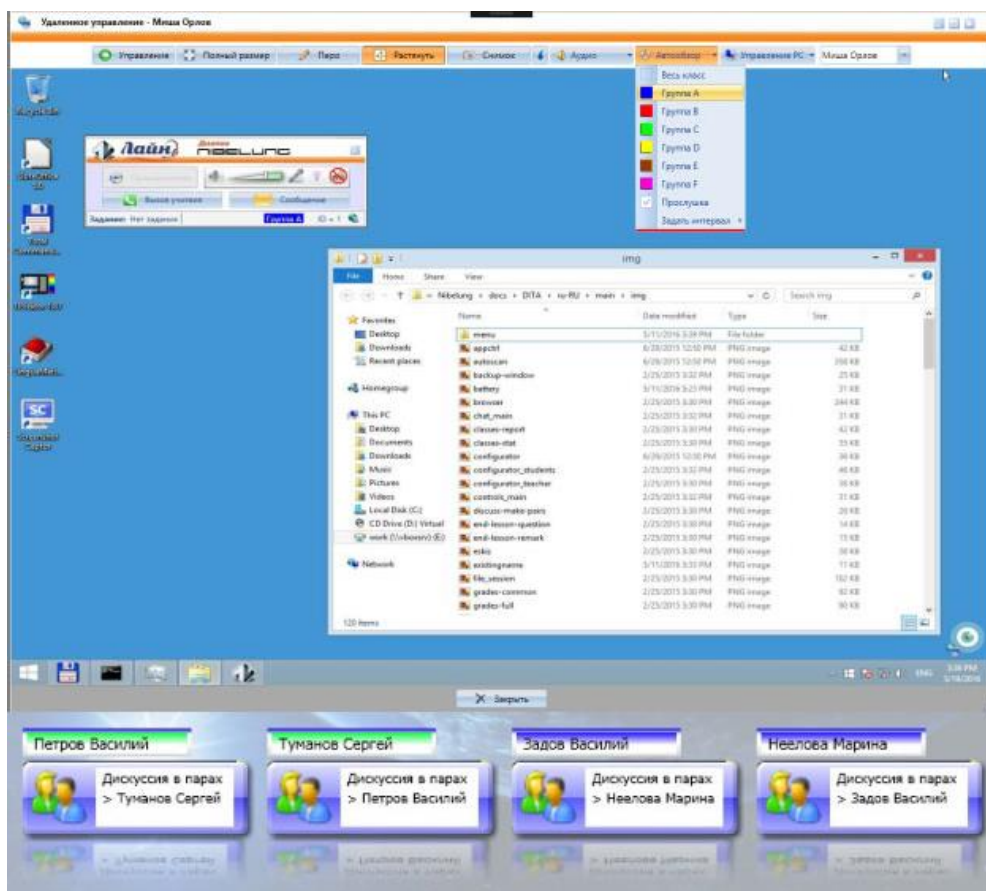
Удаленное управление - Миша Орлов

Управление | Полный размер | Перо | Растянуть | Снимок | Аудио | Автовыбор | Управление PC | Миша Орлов

Весь класс
Группа A
Группа B
Группа C
Группа D
Группа E
Группа F
Прослушка
Задать интервал

Recycle Bin

Лайн Nibelung

Вызов учителя | Сообщение
Задание: Нет задания | Группа A

img

File | Home | Share | View

Nibelung › docs › DITA › ru-RU › main › img

Search img

Favorites
Desktop
Downloads
Recent places
Homegroup
This PC
Desktop
Documents
Downloads
Music
Pictures
Videos
Local Disk (C:)
CD Drive (D:) Virtual
work (\\vboxsrv) (E:)
Network

| Name | Date modified | Type | Size |
|---|---|---|---|
| menu | 5/11/2016 3:39 PM | File folder | |
| appctrl | 6/28/2015 12:50 PM | PNG image | 42 KB |
| autoscan | 6/28/2015 12:50 PM | PNG image | 150 KB |
| backup-window | 2/25/2015 3:32 PM | PNG image | 25 KB |
| battery | 5/11/2016 3:23 PM | PNG image | 31 KB |
| browser | 2/25/2015 3:30 PM | PNG image | 244 KB |
| chat_main | 2/25/2015 3:30 PM | PNG image | 31 KB |
| classes-report | 2/25/2015 3:30 PM | PNG image | 42 KB |
| classes-stat | 2/25/2015 3:30 PM | PNG image | 55 KB |
| configurator | 6/28/2015 12:50 PM | PNG image | 38 KB |
| configurator_students | 2/25/2015 3:30 PM | PNG image | 46 KB |
| configurator_teacher | 2/25/2015 3:30 PM | PNG image | 16 KB |
| controls_main | 2/25/2015 3:30 PM | PNG image | 31 KB |
| discuss-make-pairs | 2/25/2015 3:30 PM | PNG image | 20 KB |
| end-lesson-question | 2/25/2015 3:30 PM | PNG image | 14 KB |
| end-lesson-remark | 2/25/2015 3:30 PM | PNG image | 15 KB |
| eskiz | 2/25/2015 3:30 PM | PNG image | 30 KB |
| existingname | 5/11/2016 3:35 PM | PNG image | 11 KB |
| file_session | 2/25/2015 3:30 PM | PNG image | 102 KB |
| grades-common | 2/25/2015 3:30 PM | PNG image | 92 KB |
| grades-full | 2/25/2015 3:30 PM | PNG image | 90 KB |

120 items

ENG 3:38 PM 5/18/2016

Закрыть

Петров Василий
Дискуссия в парах > Туманов Сергей

Туманов Сергей
Дискуссия в парах > Петров Василий

Задов Василий
Дискуссия в парах > Неелова Марина

Неелова Марина
Дискуссия в парах > Задов Василий